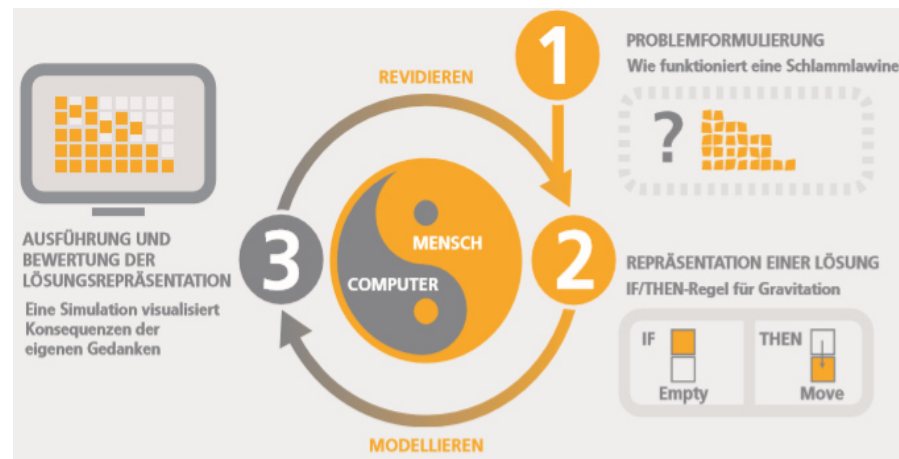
1

PROBLEMFORMULIERUNG
Wie funktioniert eine Schlammlawine

?

REVIDIEREN

2

REPRÄSENTATION EINER LÖSUNG
IF/THEN-Regel für Gravitation

IF
Empty

THEN
Move

MENSCH

COMPUTER

3

AUSFÜHRUNG UND BEWERTUNG DER LÖSUNGSREPRÄSENTATION

Eine Simulation visualisiert Konsequenzen der eigenen Gedanken

MODELLIEREN